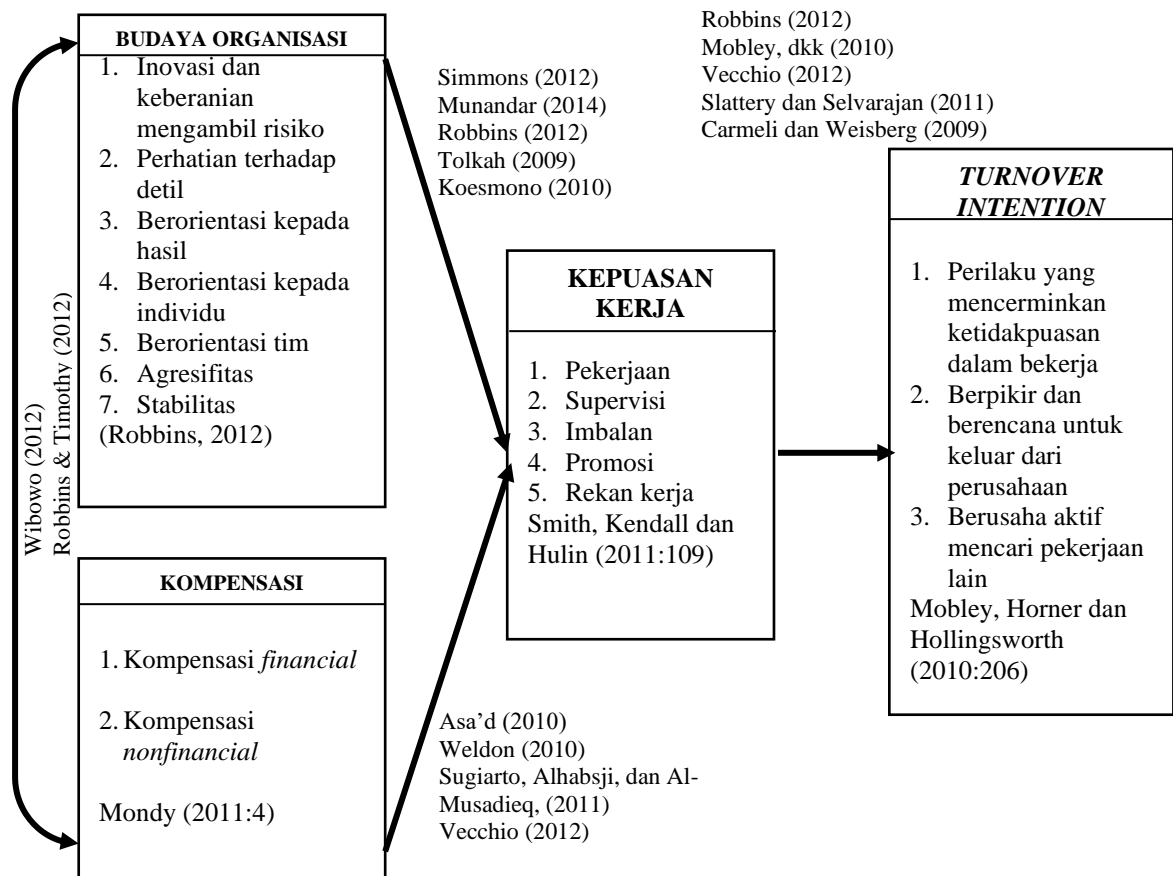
BUDAYA ORGANISASI

1. Inovasi dan keberanian mengambil risiko
2. Perhatian terhadap detil
3. Berorientasi kepada hasil
4. Berorientasi kepada individu
5. Berorientasi tim
6. Agresifitas
7. Stabilitas
(Robbins, 2012)

Wibowo (2012)
Robbins & Timothy (2012)

KOMPENSASI

1. Kompensasi *financial*

2. Kompensasi *nonfinancial*

Mondy (2011:4)

Simmons (2012)
Munandar (2014)
Robbins (2012)
Tolkah (2009)
Koesmono (2010)

Asa'd (2010)
Weldon (2010)
Sugiarto, Alhabsji, dan Al-Musadieq, (2011)
Vecchio (2012)

Robbins (2012)
Mobley, dkk (2010)
Vecchio (2012)
Slattery dan Selvarajan (2011)
Carmeli dan Weisberg (2009)

KEPUASAN KERJA

1. Pekerjaan
2. Supervisi
3. Imbalan
4. Promosi
5. Rekan kerja
Smith, Kendall dan Hulin (2011:109)

*TURNOVER INTENTION*

1. Perilaku yang mencerminkan ketidakpuasan dalam bekerja
2. Berpikir dan berencana untuk keluar dari perusahaan
3. Berusaha aktif mencari pekerjaan lain
Mobley, Horner dan Hollingsworth (2010:206)